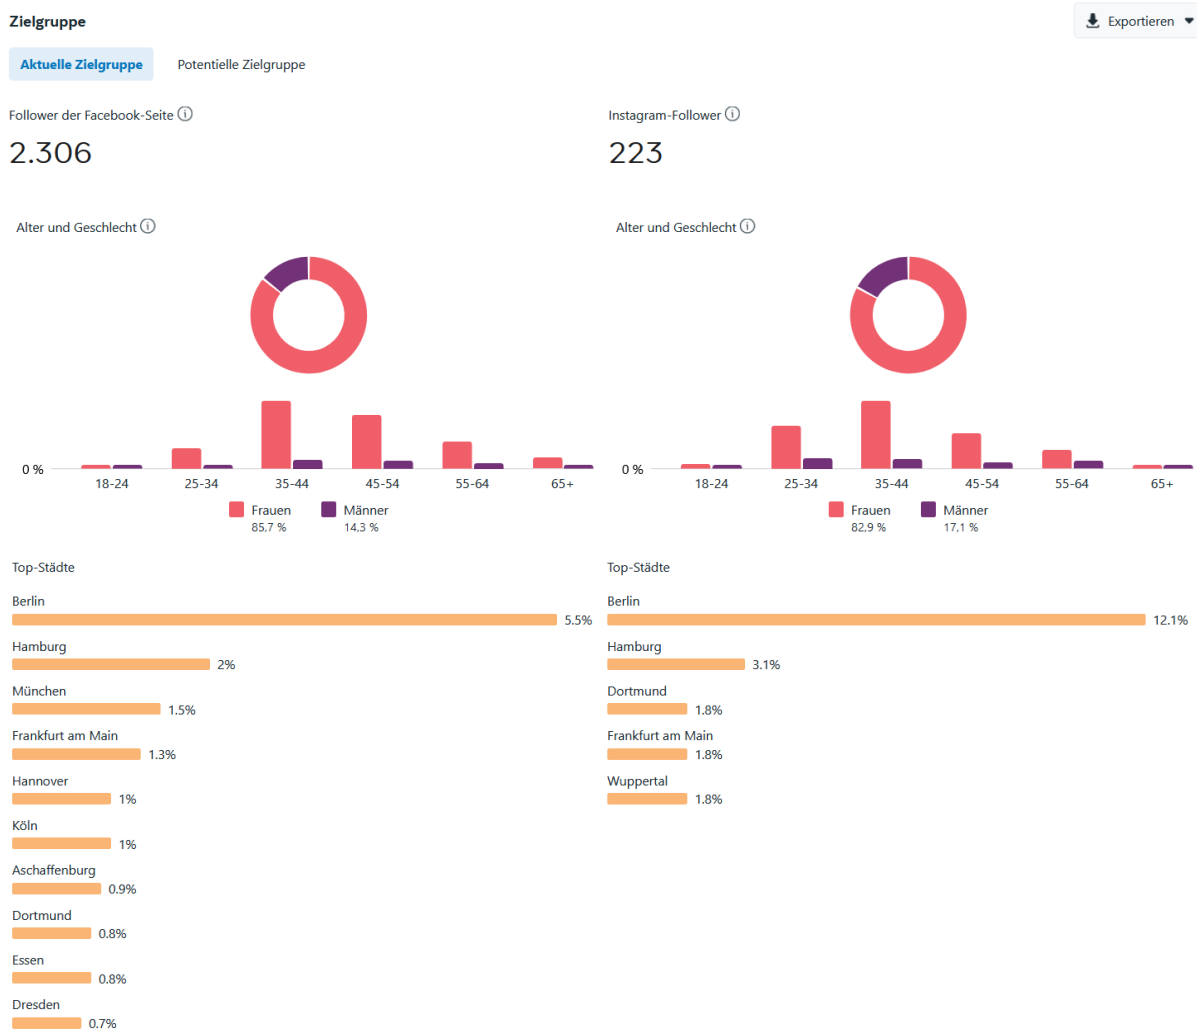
Zielgruppe

Exportieren

Aktuelle Zielgruppe

Potentielle Zielgruppe

Follower der Facebook-Seite

2.306

Alter und Geschlecht

0 %

18-24 25-34 35-44 45-54 55-64 65+

Frauen 85,7 %

Männer 14,3 %

Top-Städte

Berlin 5.5%

Hamburg 2%

München 1.5%

Frankfurt am Main 1.3%

Hannover 1%

Köln 1%

Aschaffenburg 0.9%

Dortmund 0.8%

Essen 0.8%

Dresden 0.7%

Instagram-Follower

223

Alter und Geschlecht

0 %

18-24 25-34 35-44 45-54 55-64 65+

Frauen 82,9 %

Männer 17,1 %

Top-Städte

Berlin 12.1%

Hamburg 3.1%

Dortmund 1.8%

Frankfurt am Main 1.8%

Wuppertal 1.8%